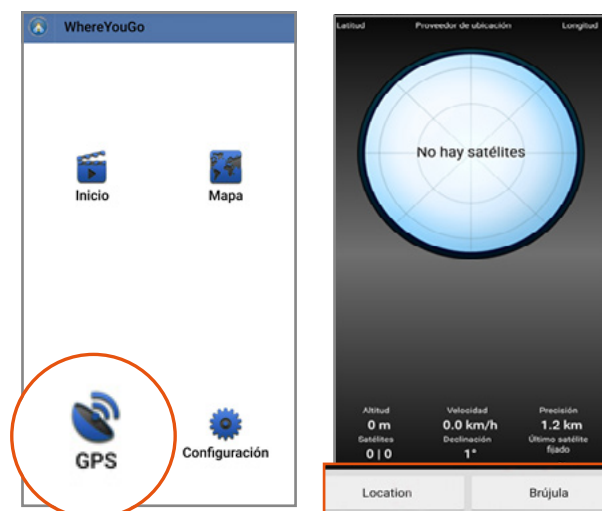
WhereYouGo

Inicio

Mapa

GPS

Configuración

Latitud Proveedor de ubicación Longitud

No hay satélites

Altitud
0 m

Velocidad
0.0 km/h

Precisión
1.2 km

Satélites
0 | 0

Declinación
1°

Último satélite fijado

Location

Brújula